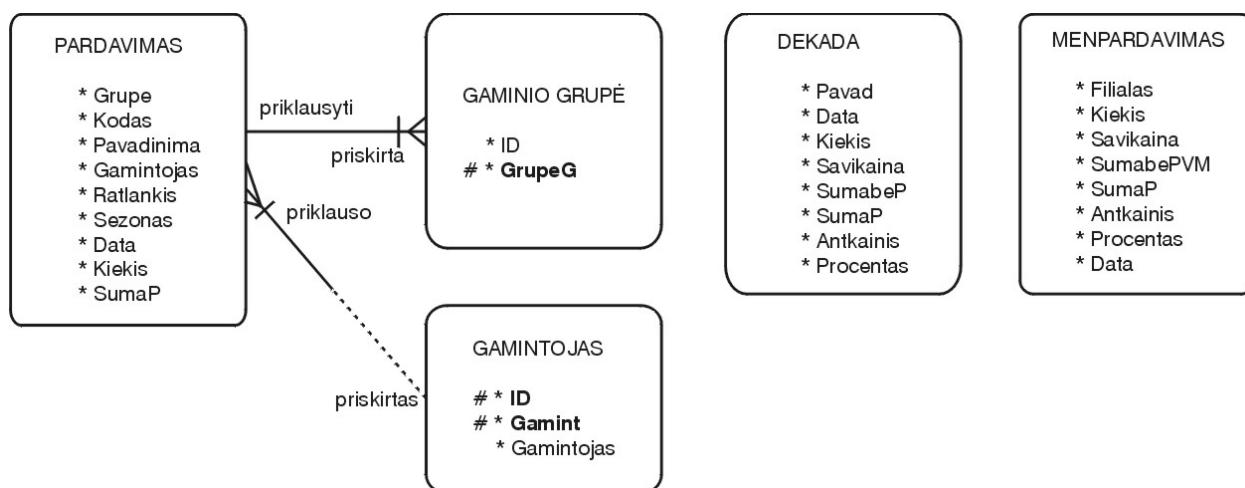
PARDAVIMAS

* Grupe
* Kodas
* Pavadinima
* Gamintojas
* Ratlankis
* Sezonas
* Data
* Kiekis
* SumaP

priklausyti

priskirta

priklauso

priskirtas

GAMINIO GRUPĖ

* ID
# * **GrupeG**

GAMINTOJAS

# * **ID**
# * **Gamint**
* Gamintojas

DEKADA

* Pavad
* Data
* Kiekis
* Savikaina
* SumabeP
* SumaP
* Antkainis
* Procentas

MENPARDAVIMAS

* Filialas
* Kiekis
* Savikaina
* SumabePVM
* SumaP
* Antkainis
* Procentas
* Data